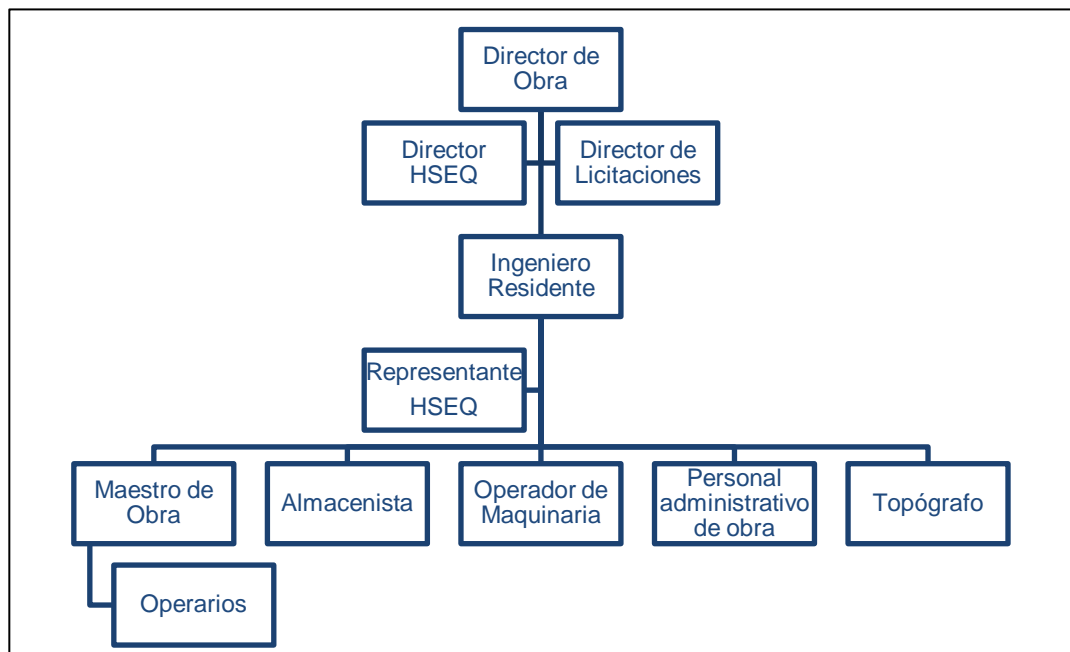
Director de Obra

Director HSEQ

Director de Licitaciones

Ingeniero Residente

Representante HSEQ

Maestro de Obra

Almacenista

Operador de Maquinaria

Personal administrativo de obra

Topógrafo

Operarios